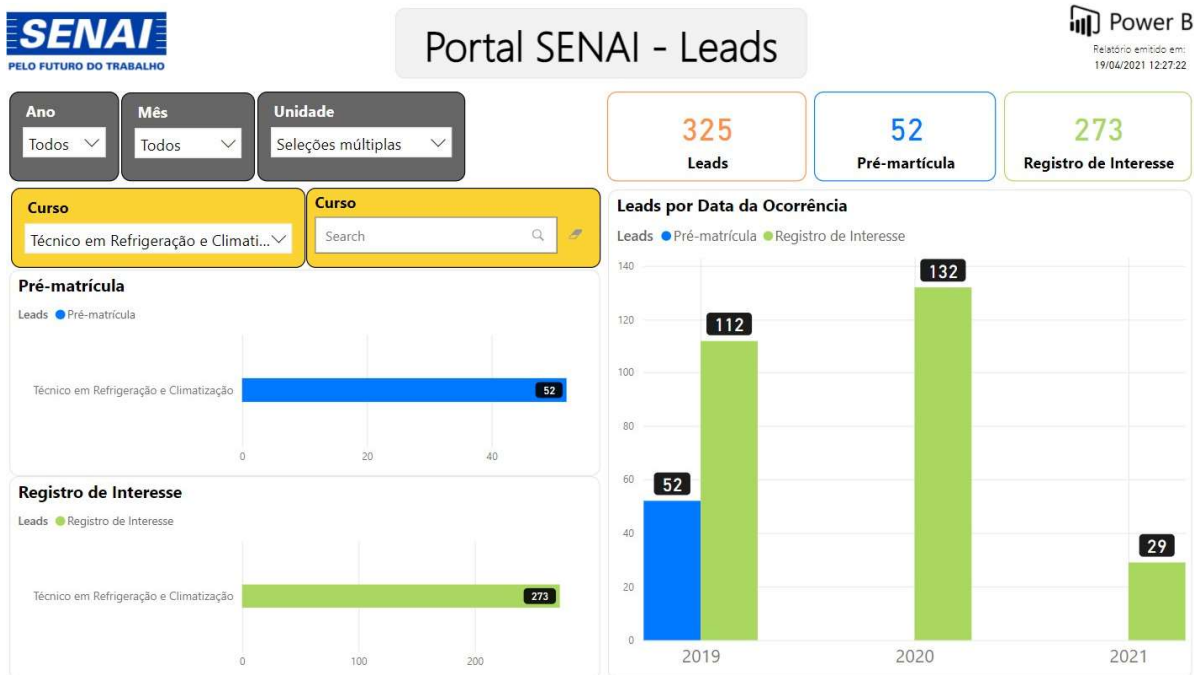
SENAI
PELO FUTURO DO TRABALHO

Portal SENAI - Leads

Power B
Relatório emitido em:
19/04/2021 12:27:22

Ano
Todos

Mês
Todos

Unidade
Seleções múltiplas

325
Leads

52
Pré-martícula

273
Registro de Interesse

Curso
Técnico em Refrigeração e Climati...

Curso
Search

Pré-matrícula
Leads ● Pré-matrícula

Técnico em Refrigeração e Climatização
52
0
20
40

Registro de Interesse
Leads ● Registro de Interesse

Técnico em Refrigeração e Climatização
273
0
100
200

Leads por Data da Ocorrência
Leads ● Pré-matrícula ● Registro de Interesse

140
120
100
80
60
40
20
0

112
52
132
29

2019
2020
2021